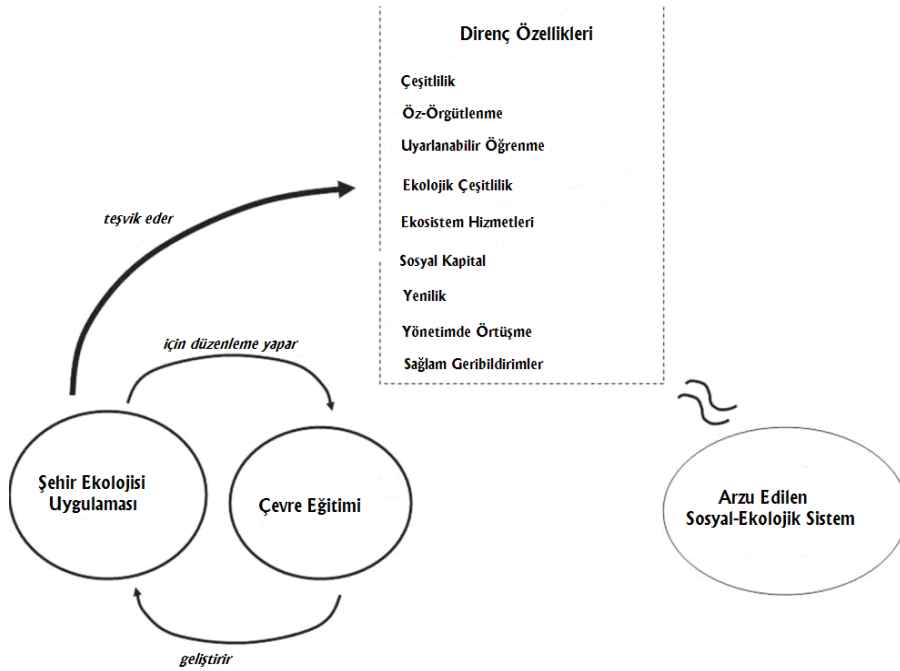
Direnç Özellikleri

Çeşitlilik

Öz-Örgütlenme

Uyarlanabilir Öğrenme

Ekolojik Çeşitlilik

Ekosistem Hizmetleri

Sosyal Kapital

Yenilik

Yönetimde Örtüşme

Sağlam Geribildirimler

teşvik eder

için düzenleme yapar

Şehir Ekolojisi Uygulaması

Çevre Eğitimi

geliştirir

Arzu Edilen Sosyal-Ekolojik Sistem